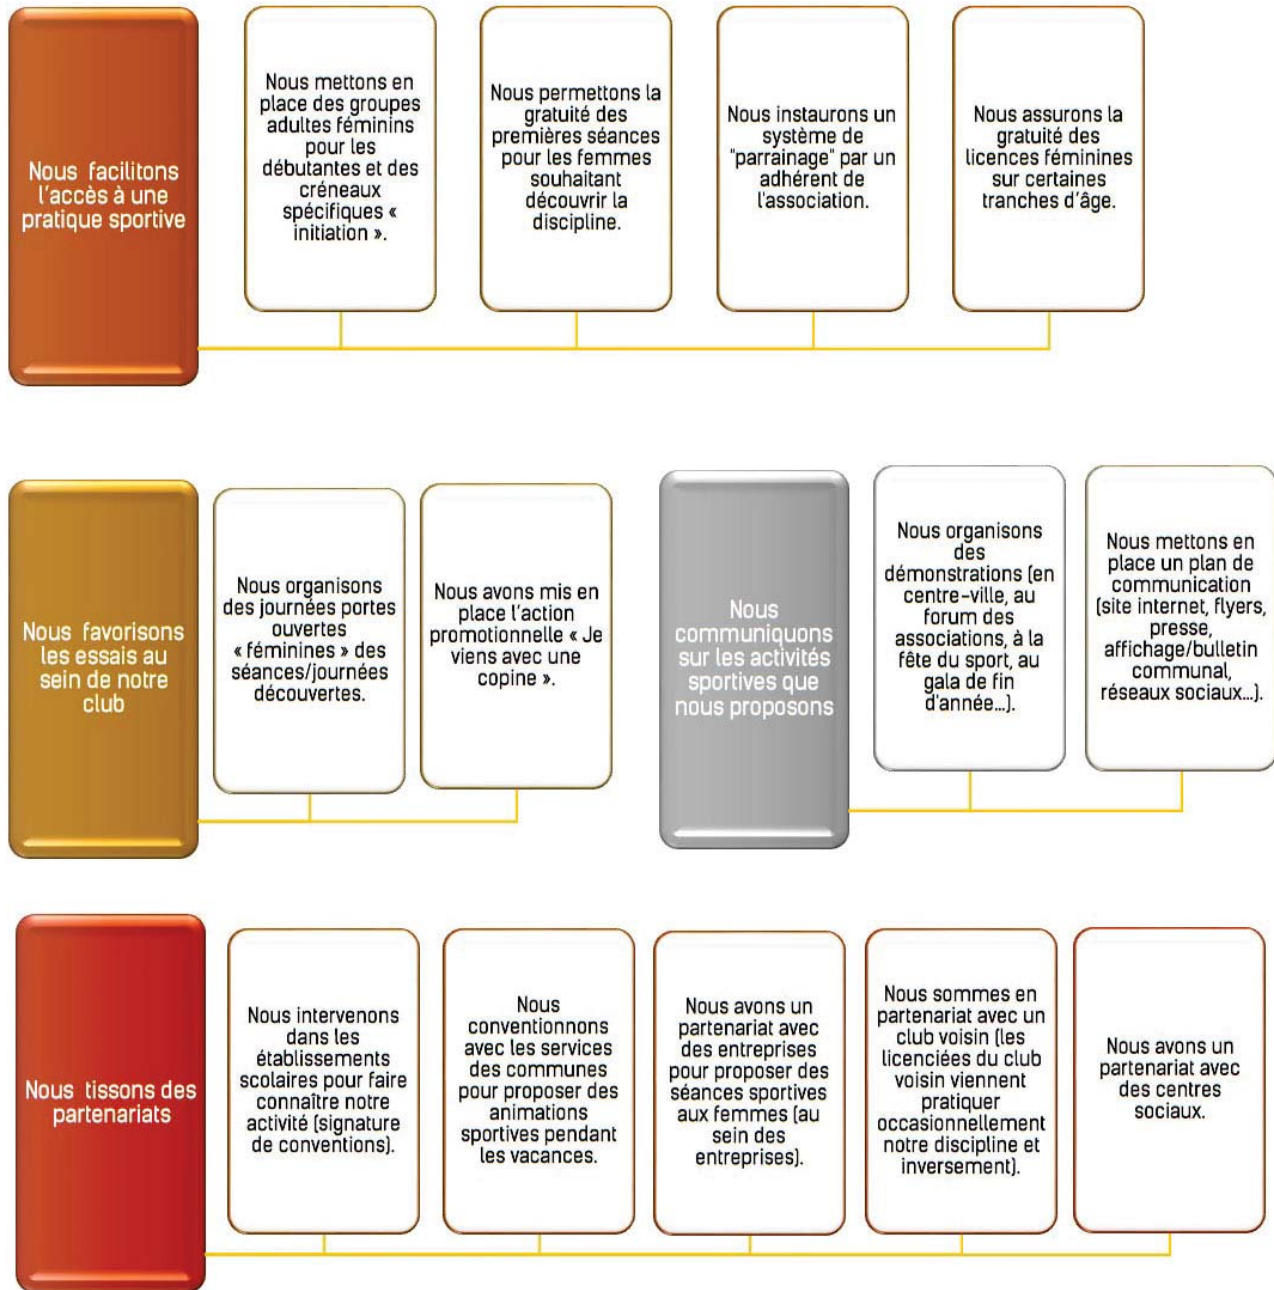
Nous facilitons l'accès à une pratique sportive

Nous mettons en place des groupes adultes féminins pour les débutantes et des créneaux spécifiques « initiation ».

Nous permettons la gratuité des premières séances pour les femmes souhaitant découvrir la discipline.

Nous instaurons un système de "parrainage" par un adhérent de l'association.

Nous assurons la gratuité des licences féminines sur certaines tranches d'âge.

Nous favorisons les essais au sein de notre club

Nous organisons des journées portes ouvertes « féminines » des séances/journées découvertes.

Nous avons mis en place l'action promotionnelle « Je viens avec une copine ».

Nous communiquons sur les activités sportives que nous proposons

Nous organisons des démonstrations (en centre-ville, au forum des associations, à la fête du sport, au gala de fin d'année...).

Nous mettons en place un plan de communication (site internet, flyers, presse, affichage/bulletin communal, réseaux sociaux...).

Nous tissons des partenariats

Nous intervenons dans les établissements scolaires pour faire connaître notre activité (signature de conventions).

Nous conventionnons avec les services des communes pour proposer des animations sportives pendant les vacances.

Nous avons un partenariat avec des entreprises pour proposer des séances sportives aux femmes (au sein des entreprises).

Nous sommes en partenariat avec un club voisin (les licenciées du club voisin viennent pratiquer occasionnellement notre discipline et inversement).

Nous avons un partenariat avec des centres sociaux.